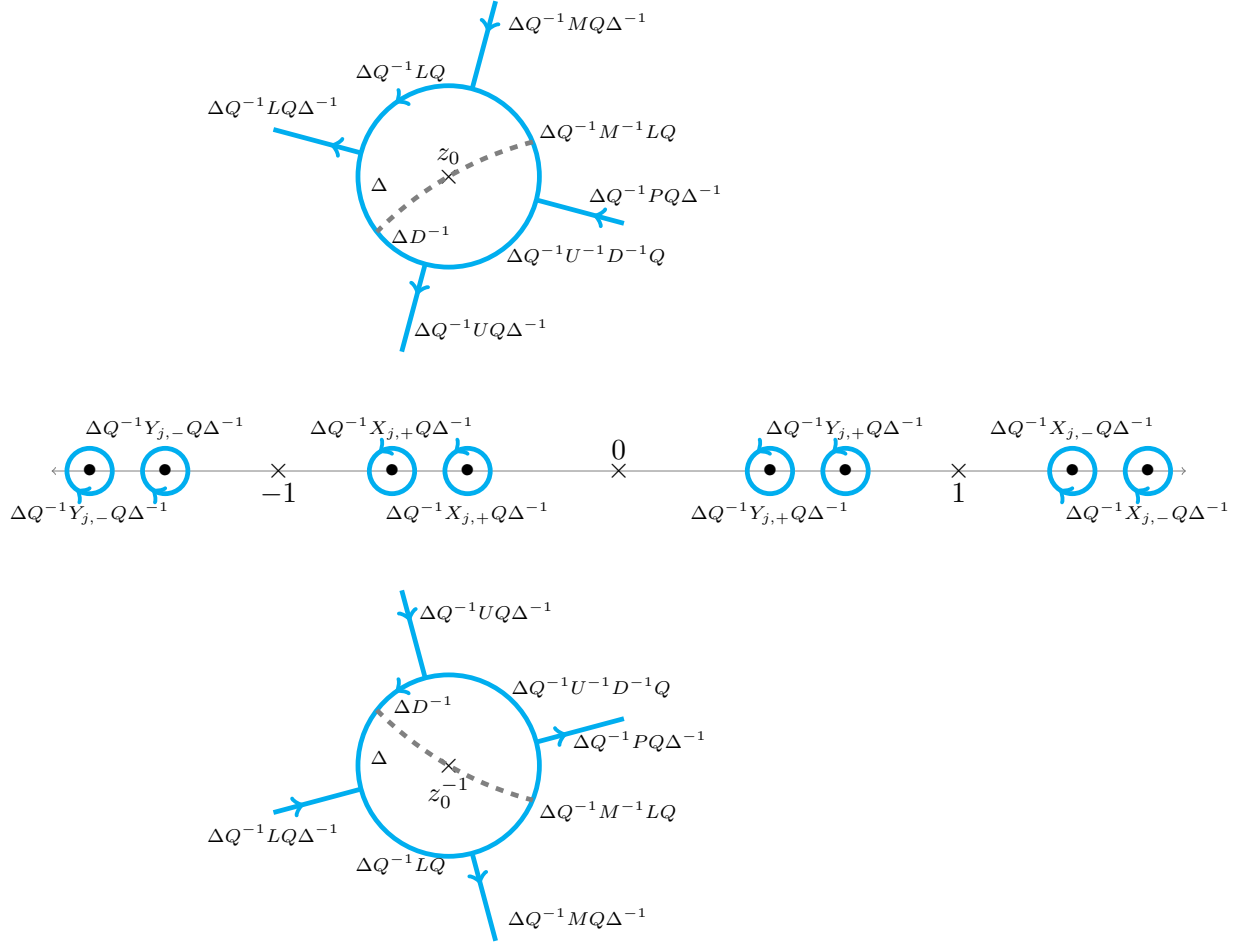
$\Delta Q^{-1}MQ\Delta^{-1}$

$\Delta Q^{-1}LQ$

$\Delta Q^{-1}LQ\Delta^{-1}$

$\Delta Q^{-1}M^{-1}LQ$

$z_0$

$\Delta$

$\Delta Q^{-1}PQ\Delta^{-1}$

$\Delta D^{-1}$

$\Delta Q^{-1}U^{-1}D^{-1}Q$

$\Delta Q^{-1}UQ\Delta^{-1}$

$\Delta Q^{-1}Y_{j,-}Q\Delta^{-1}$

$\Delta Q^{-1}X_{j,+}Q\Delta^{-1}$

$0$

$\Delta Q^{-1}Y_{j,+}Q\Delta^{-1}$

$\Delta Q^{-1}X_{j,-}Q\Delta^{-1}$

$\Delta Q^{-1}Y_{j,-}Q\Delta^{-1}$

$-1$

$\Delta Q^{-1}X_{j,+}Q\Delta^{-1}$

$\Delta Q^{-1}Y_{j,+}Q\Delta^{-1}$

$1$

$\Delta Q^{-1}X_{j,-}Q\Delta^{-1}$

$\Delta Q^{-1}UQ\Delta^{-1}$

$\Delta Q^{-1}U^{-1}D^{-1}Q$

$\Delta D^{-1}$

$\Delta Q^{-1}PQ\Delta^{-1}$

$\Delta$

$z_0^{-1}$

$\Delta Q^{-1}M^{-1}LQ$

$\Delta Q^{-1}LQ\Delta^{-1}$

$\Delta Q^{-1}LQ$

$\Delta Q^{-1}MQ\Delta^{-1}$